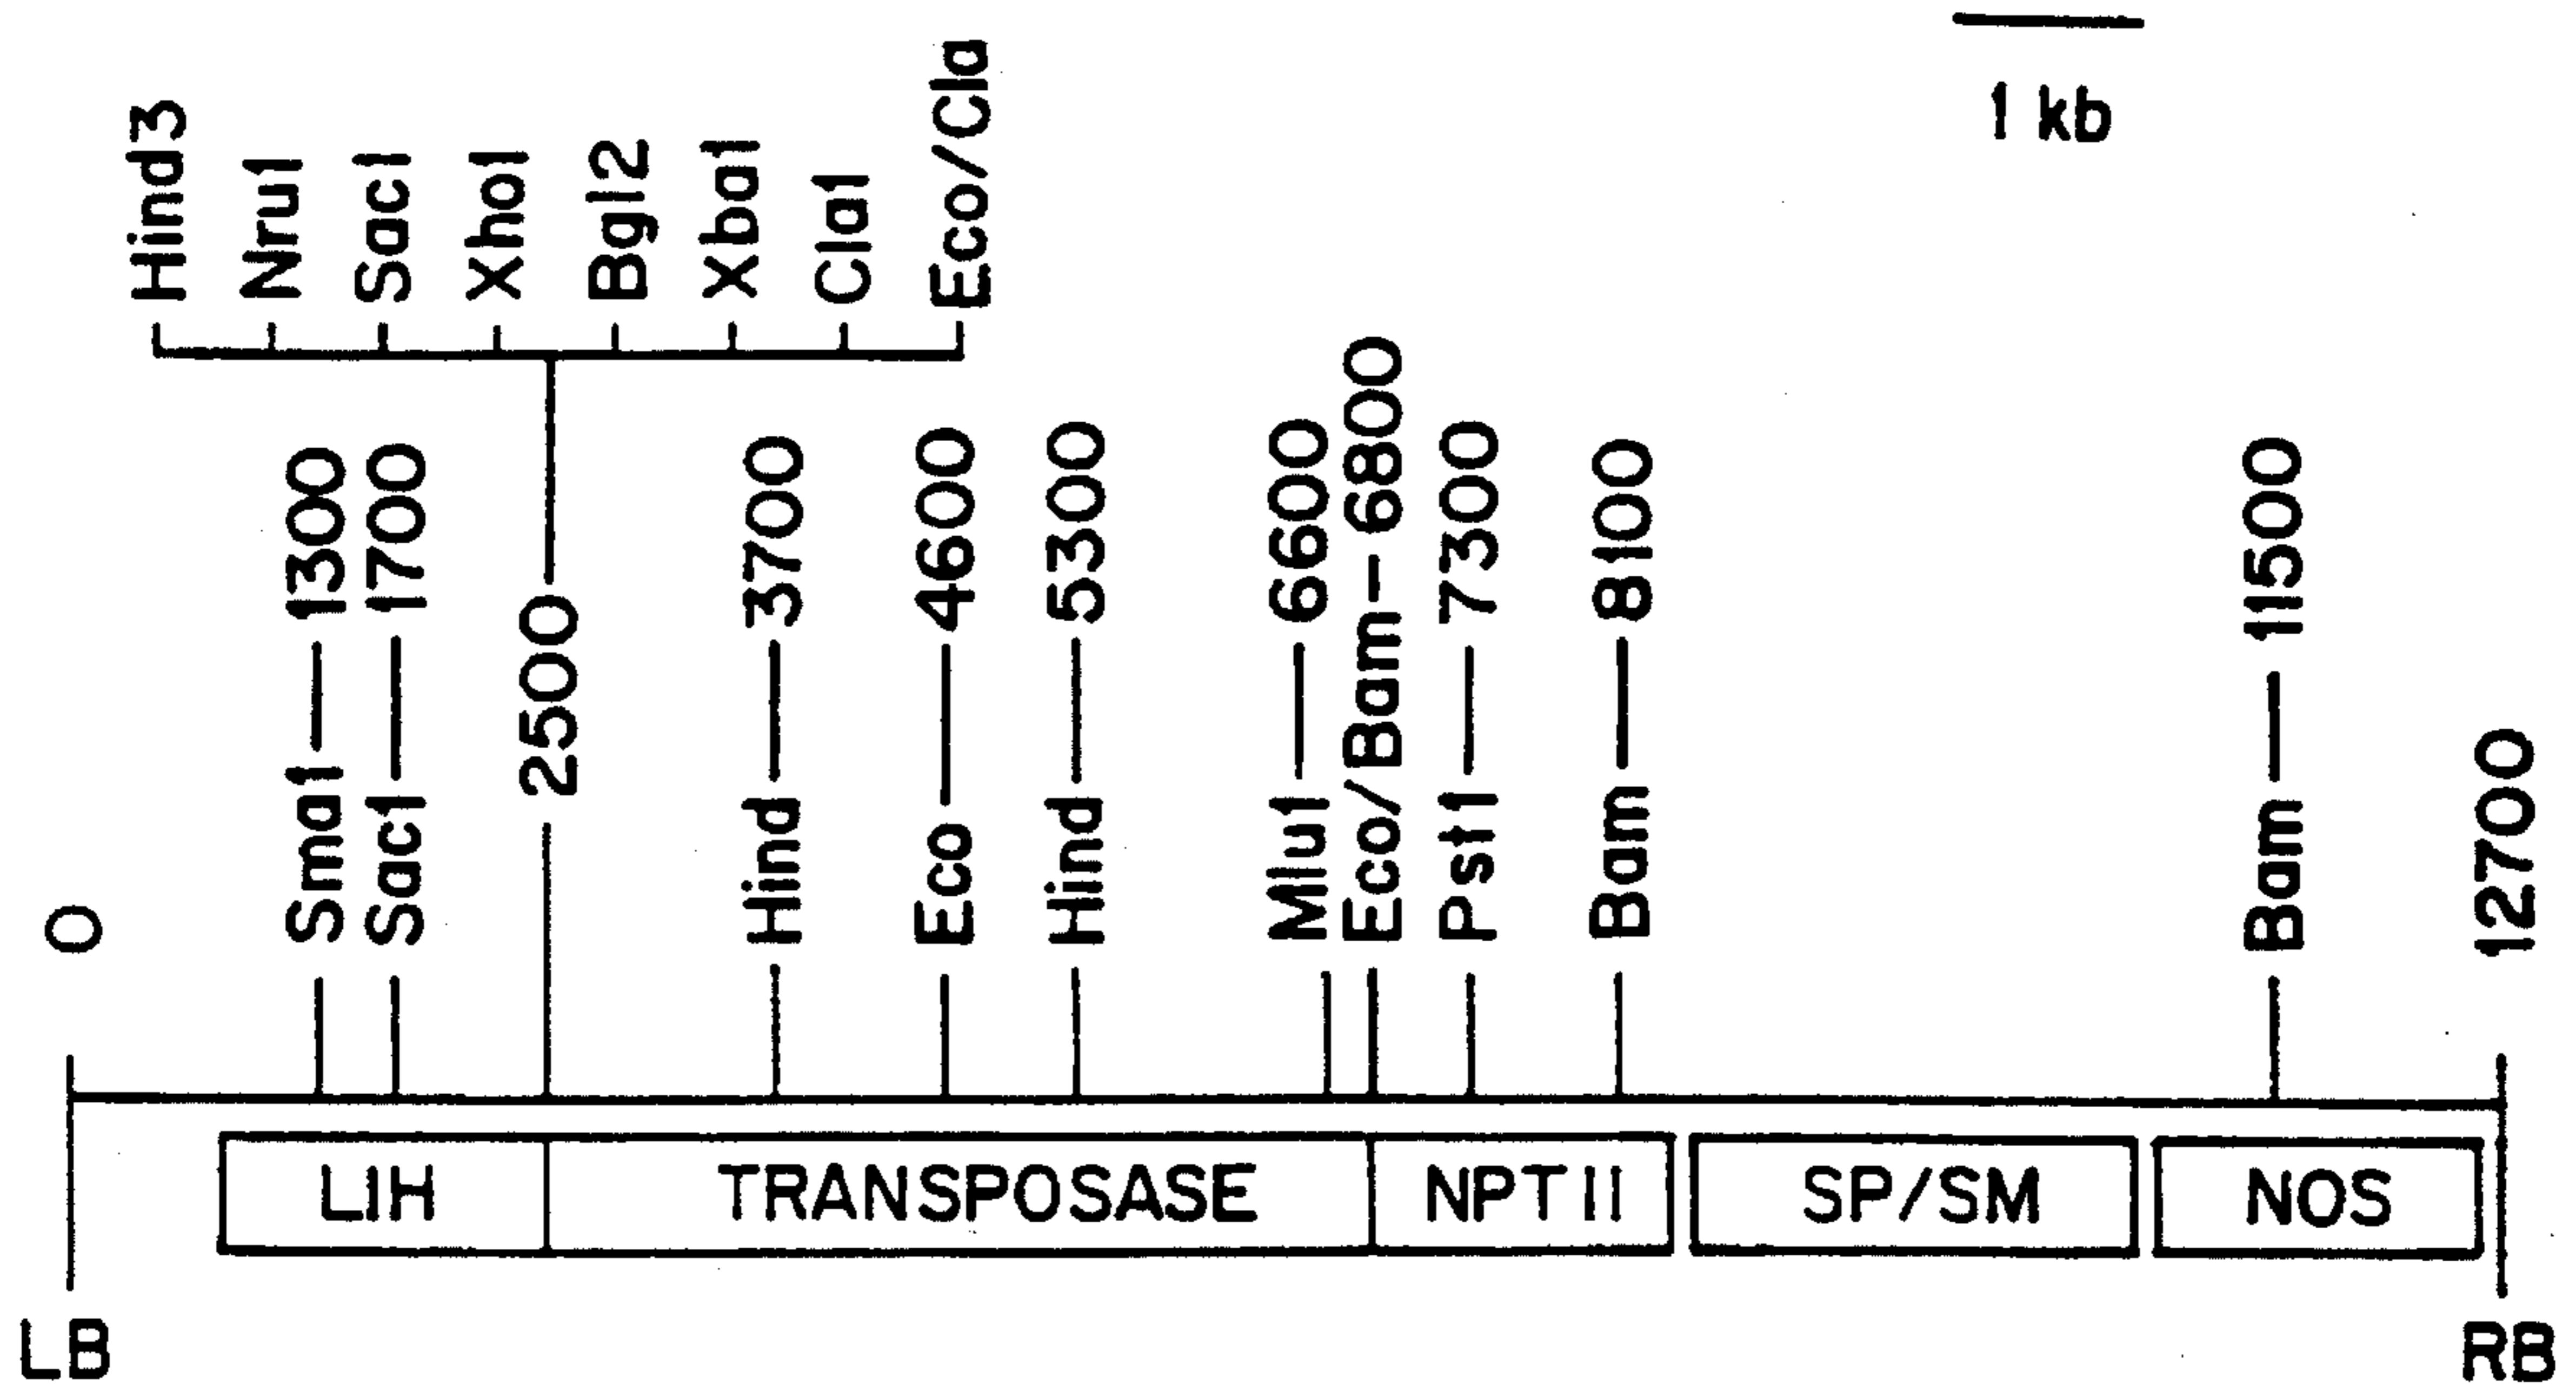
1 kb

Hind3
Nru1
Sac1
Xho1
Bgl2
Xba1
Cla1
Eco/Cla

0
Sma1 — 1300
Sac1 — 1700
2500
Hind — 3700
Eco — 4600
Hind — 5300
Mlu1 — 6600
Eco/Bam - 6800
Pst1 — 7300
Bam — 8100
Bam — 11500
12700

LIH
TRANSPOSASE
NPTII
SP/SM
NOS

LB
RB